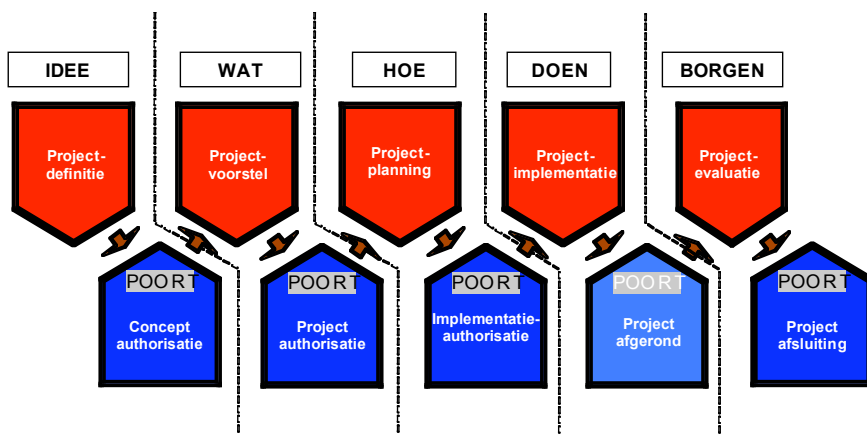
IDEE

Project-definitie

POORT

Concept authorisatie

WAT

Project-voorstel

POORT

Project authorisatie

HOE

Project-planning

POORT

Implementatie-authorisatie

DOEN

Project-implementatie

POORT

Project afgerond

BORGEN

Project-evaluatie

POORT

Project afsluiting